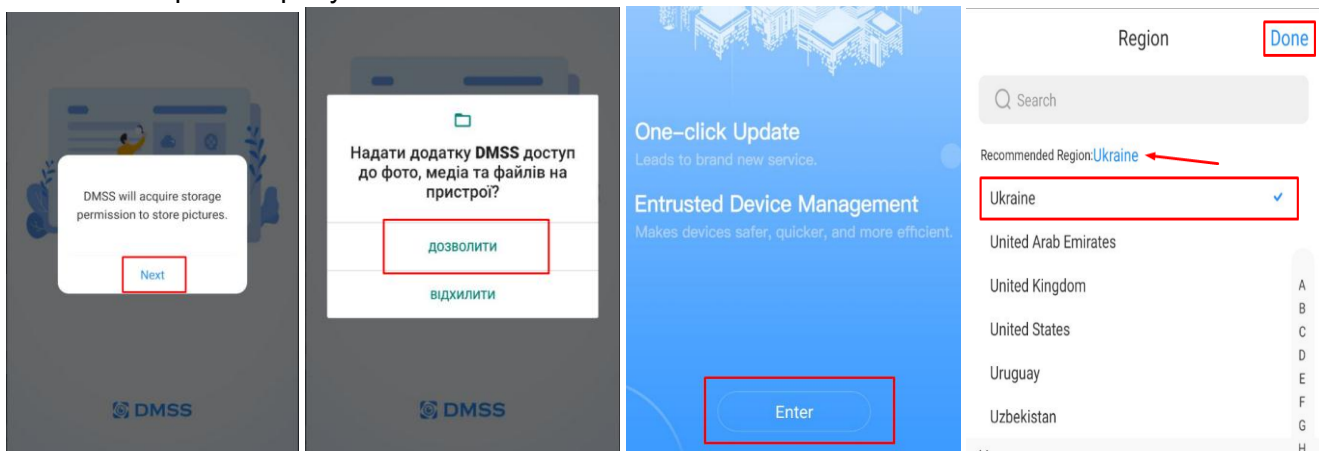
DMSS will acquire storage permission to store pictures.

Next

DMSS

Надати додатку **DMSS** доступ до фото, медіа та файлів на пристрої?

ДОЗВОЛИТИ

ВІДХИЛИТИ

DMSS

One-click Update

Leads to brand new service.

Entrusted Device Management

Makes devices safer, quicker, and more efficient.

Enter

Region

Done

Search

Recommended Region:Ukraine

Ukraine

United Arab Emirates

United Kingdom

United States

Uruguay

Uzbekistan

A
B
C
D
E
F
G
H